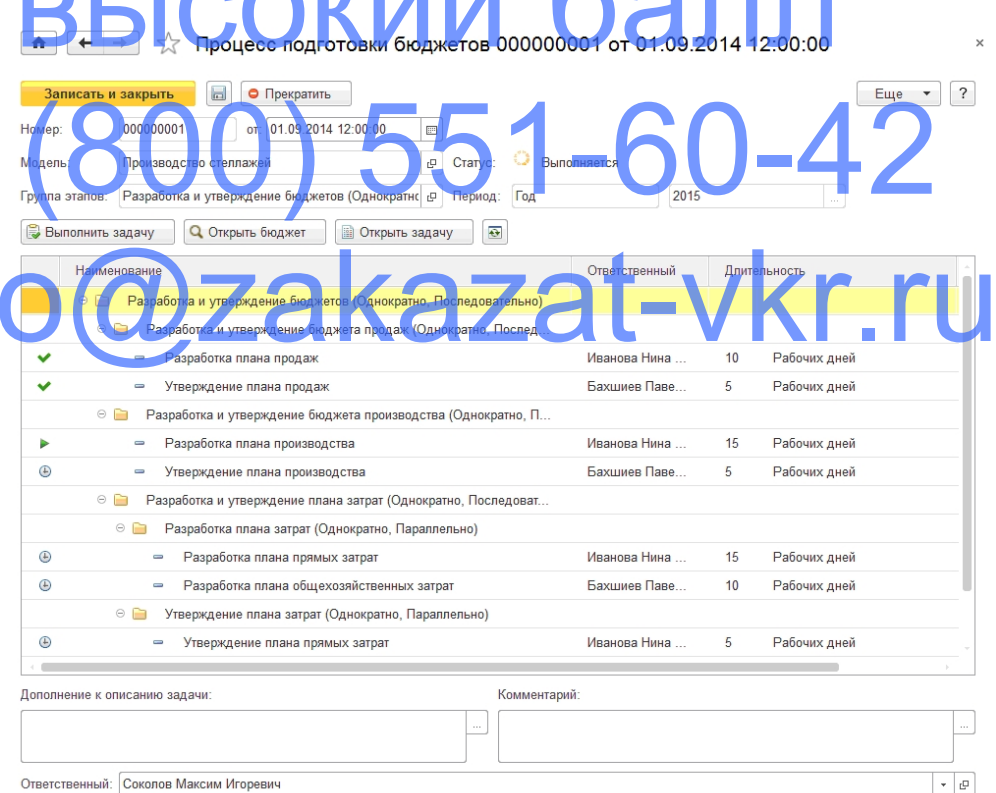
высокий балл

Процесс подготовки бюджетов 000000001 от 01.09.2014 12:00:00

×

Записать и закрыть

Прекратить

Еще

?

(800) 551-60-42

Номер: 000000001 от: 01.09.2014 12:00:00

Модель: Производство стеллажей

Статус: Выполняется

Группа этапов: Разработка и утверждение бюджетов (Однократно

Период: Год 2015

Выполнить задачу

Открыть бюджет

Открыть задачу

o@zakazat-vkr.ru

| | Наименование | Ответственный | Длительность | |
|---|---|---|---|---|
| | Разработка и утверждение бюджетов (Однократно, Последовательно) | | | |
| | Разработка и утверждение бюджета продаж (Однократно, Послед... | | | |
| | Разработка плана продаж | Иванова Нина ... | 10 | Рабочих дней |
| | Утверждение плана продаж | Бахшиев Паве... | 5 | Рабочих дней |
| | Разработка и утверждение бюджета производства (Однократно, П... | | | |
| | Разработка плана производства | Иванова Нина ... | 15 | Рабочих дней |
| | Утверждение плана производства | Бахшиев Паве... | 5 | Рабочих дней |
| | Разработка и утверждение плана затрат (Однократно, Последоват... | | | |
| | Разработка плана затрат (Однократно, Параллельно) | | | |
| | Разработка плана прямых затрат | Иванова Нина ... | 15 | Рабочих дней |
| | Разработка плана общехозяйственных затрат | Бахшиев Паве... | 10 | Рабочих дней |
| | Утверждение плана затрат (Однократно, Параллельно) | | | |
| | Утверждение плана прямых затрат | Иванова Нина ... | 5 | Рабочих дней |

Дополнение к описанию задачи:

Комментарий:

Ответственный: Соколов Максим Игоревич